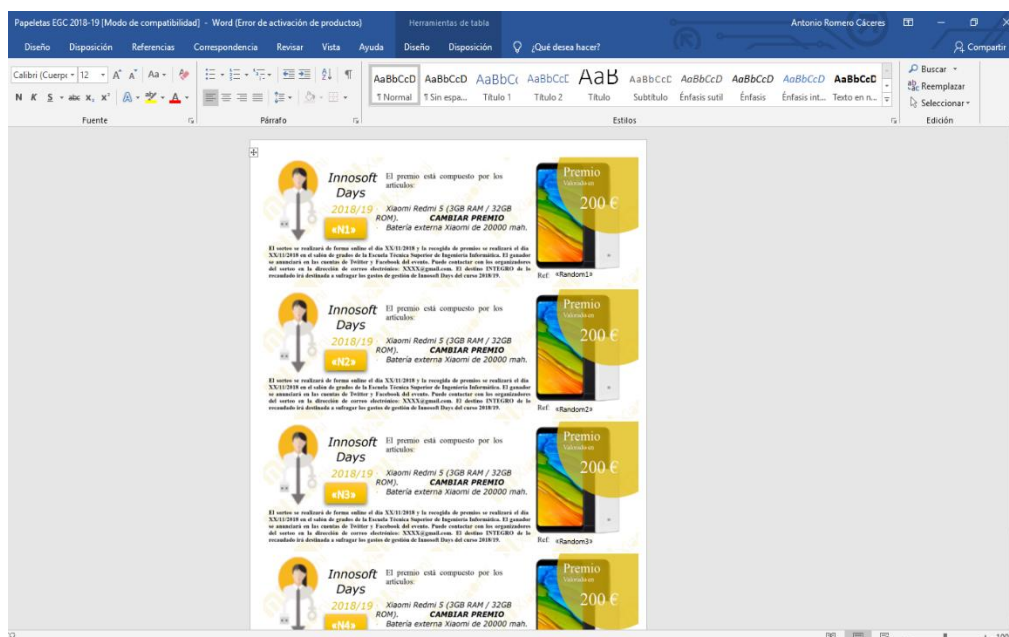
Papeletas EGC 2018-19 [Modo de compatibilidad] - Word (Error de activación de productos)   Herramientas de tabla   Antonio Romero Cáceres

Diseño   Disposición   Referencias   Correspondencia   Revisar   Vista   Ayuda   Diseño   Disposición   ¿Qué desea hacer?   Compartir

Calibri (Cuerpo   12   AaBbCcD ¶ Normal   AaBbCcD ¶ Sin espa...   AaBbCc Título 1   AaBbCcC Título 2   AaB Título   AaBbCcC Subtítulo   AaBbCcD Énfasis sutil   AaBbCcD Énfasis   AaBbCcD Énfasis int...   AaBbCcD Texto en n...   Buscar   Reemplazar   Seleccionar

Fuente   Párrafo   Estilos   Edición

Innosoft Days 2018/19 «N1»
El premio está compuesto por los artículos:
Xiaomi Redmi 5 (3GB RAM / 32GB ROM). CAMBIAR PREMIO
Batería externa Xiaomi de 20000 mah.
Premio Valorado en 200 €
El sorteo se realizará de forma online el día XX/11/2018 y la recogida de premios se realizará el día XX/11/2018 en el salón de grados de la Escuela Técnica Superior de Ingeniería Informática. El ganador se anunciará en las cuentas de Twitter y Facebook del evento. Puede contactar con los organizadores del sorteo en la dirección de correo electrónico: XXXX@gmail.com. El destino ÍNTEGRO de lo recaudado irá destinado a sufragar los gastos de gestión de Innosoft Days del curso 2018/19.
Ref: «Random1»

Innosoft Days 2018/19 «N2»
El premio está compuesto por los artículos:
Xiaomi Redmi 5 (3GB RAM / 32GB ROM). CAMBIAR PREMIO
Batería externa Xiaomi de 20000 mah.
Premio Valorado en 200 €
El sorteo se realizará de forma online el día XX/11/2018 y la recogida de premios se realizará el día XX/11/2018 en el salón de grados de la Escuela Técnica Superior de Ingeniería Informática. El ganador se anunciará en las cuentas de Twitter y Facebook del evento. Puede contactar con los organizadores del sorteo en la dirección de correo electrónico: XXXX@gmail.com. El destino ÍNTEGRO de lo recaudado irá destinado a sufragar los gastos de gestión de Innosoft Days del curso 2018/19.
Ref: «Random2»

Innosoft Days 2018/19 «N3»
El premio está compuesto por los artículos:
Xiaomi Redmi 5 (3GB RAM / 32GB ROM). CAMBIAR PREMIO
Batería externa Xiaomi de 20000 mah.
Premio Valorado en 200 €
El sorteo se realizará de forma online el día XX/11/2018 y la recogida de premios se realizará el día XX/11/2018 en el salón de grados de la Escuela Técnica Superior de Ingeniería Informática. El ganador se anunciará en las cuentas de Twitter y Facebook del evento. Puede contactar con los organizadores del sorteo en la dirección de correo electrónico: XXXX@gmail.com. El destino ÍNTEGRO de lo recaudado irá destinado a sufragar los gastos de gestión de Innosoft Days del curso 2018/19.
Ref: «Random3»

Innosoft Days 2018/19 «N4»
El premio está compuesto por los artículos:
Xiaomi Redmi 5 (3GB RAM / 32GB ROM). CAMBIAR PREMIO
Batería externa Xiaomi de 20000 mah.
Premio Valorado en 200 €